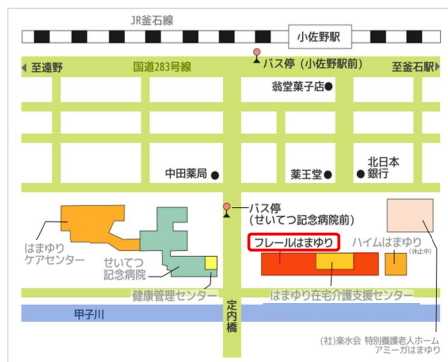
JR釜石線

小佐野駅

至遠野

国道283号線

バス停（小佐野駅前）

至釜石駅

翁堂菓子店

中田薬局

薬王堂

北日本銀行

バス停（せいてつ記念病院前）

はまゆりケアセンター

せいてつ記念病院

フレールはまゆり

ハイムはまゆり

（休止中）

健康管理センター

はまゆり在宅介護支援センター

定内橋

甲子川

(社)楽水会 特別養護老人ホーム アミーガはまゆり